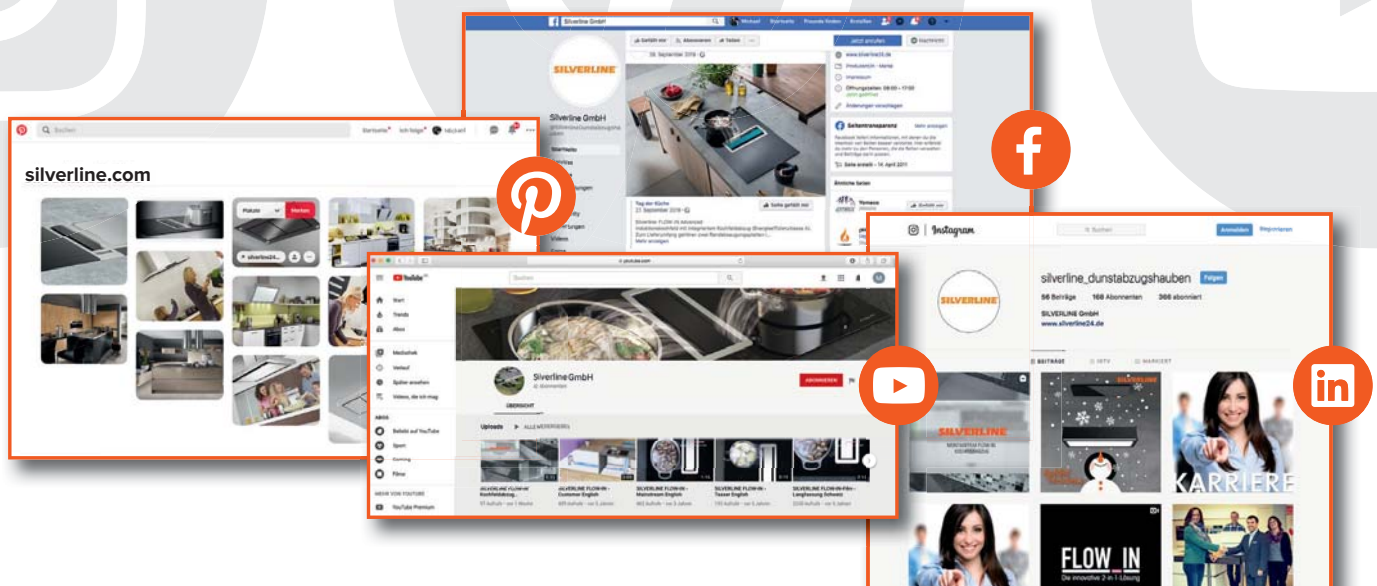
Silverline GmbH

SILVERLINE

Silverline GmbH

Startseite

Jetzt anrufen

Nachricht

www.silverline24.de

Impressum

Seitentransparenz

Tag der Küche

Gefällt mir

Abonnieren

Teilen

Suchen

Startseite

Ich folge

Michael

silverline.com

Platzte

Merken

silverline24...

YouTube

Suchen

Start

Trends

Abos

Mediathek

Verlauf

Später ansehen

Videos, die ich mag

ABOS

Beliebt auf YouTube

Sport

Gaming

Filme

MEHR VON YOUTUBE

YouTube Premium

Silverline GmbH

ABONNIEREN

ÜBERSICHT

Uploads

ALLE WIEDERGEBEN

SILVERLINE FLOW-IN Kochfeldabzug

SILVERLINE FLOW-IN - Customer English

SILVERLINE FLOW-IN - Mainstream English

SILVERLINE FLOW-IN - Teaser English

SILVERLINE FLOW-IN-Film - Langfassung Schweiz

Instagram

Suchen

Anmelden

Registrieren

SILVERLINE

silverline_dunstabzugshauben

Folgen

56 Beiträge

168 Abonnenten

366 abonniert

SILVERLINE GmbH

www.silverline24.de

BEITRÄGE

IGTV

MARKIERT

SILVERLINE

SILVERLINE

KARRIERE

FLOW_IN

Die innovative 2-in-1-Lösung